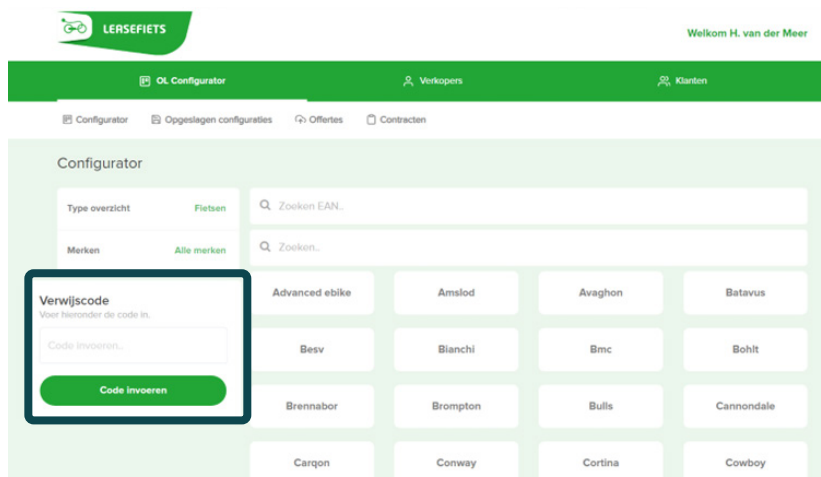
LEASEFIETS

Welkom H. van der Meer

OL Configurator
Verkopers
Klanten

Configurator
Opgeslagen configuraties
Offertes
Contracten

Configurator

Type overzicht
Fietsen

Merken
Alle merken

Verwijscode
Voer hieronder de code in.

Code invoeren...

Code invoeren

Zoeken EAN..

Zoeken..

Advanced ebike
Amslod
Avaghon
Batavus
Besv
Bianchi
Bmc
Bohlt
Brennabor
Brompton
Bulls
Cannondale
Carqon
Conway
Cortina
Cowboy